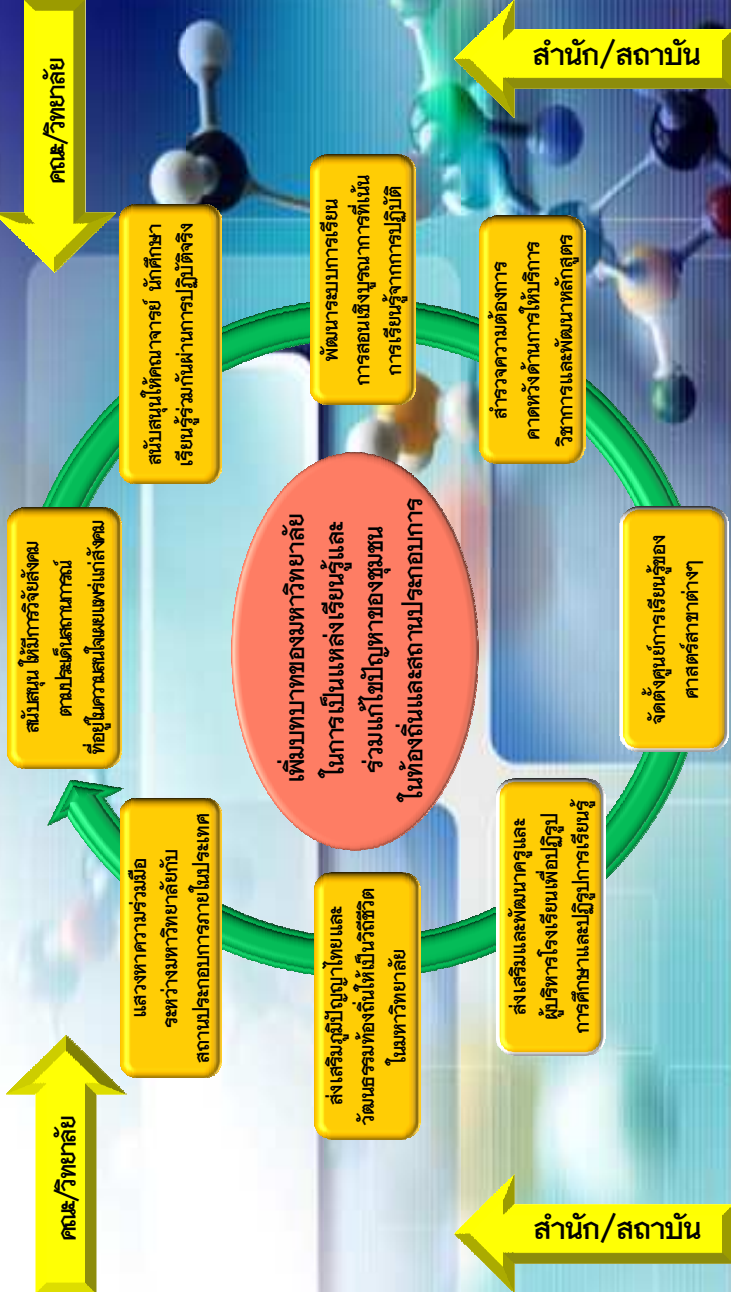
สำนัก/สถาบัน

คณะ/วิทยาลัย

สำนัก/สถาบัน

คณะ/วิทยาลัย

เพิ่มบทบาทของมหาวิทยาลัย ในการเป็นแหล่งเรียนรู้และ ร่วมแก้ไขปัญหาของชุมชน ในท้องถิ่นและสถานประกอบการ

สำรวจความต้องการ คาดหวังด้านการให้บริการ วิชาการและพัฒนาหลักสูตร

พัฒนาระบบการเรียน การสอนเชิงบูรณาการที่เน้น การเรียนรู้จากการปฏิบัติ

สนับสนุนให้คณาจารย์ นักศึกษา เรียนรู้ร่วมกันผ่านการปฏิบัติจริง

สนับสนุน ให้มีการวิจัยสังคม ตามประเด็นสถานการณ์ ที่อยู่ในความสนใจของแต่ละสังคม

แสวงหาความร่วมมือ ระหว่างมหาวิทยาลัยกับ สถานประกอบการภายในประเทศ

ส่งเสริมภูมิปัญญาไทยและ วัฒนธรรมท้องถิ่นให้เป็นวิถีชีวิต ในมหาวิทยาลัย

ส่งเสริมและพัฒนาครูและ ผู้บริหารโรงเรียนเพื่อปฏิรูป การศึกษาและปฏิรูปการเรียนรู้

จัดตั้งศูนย์การเรียนรู้ของ ศาสตร์สาขาต่างๆ